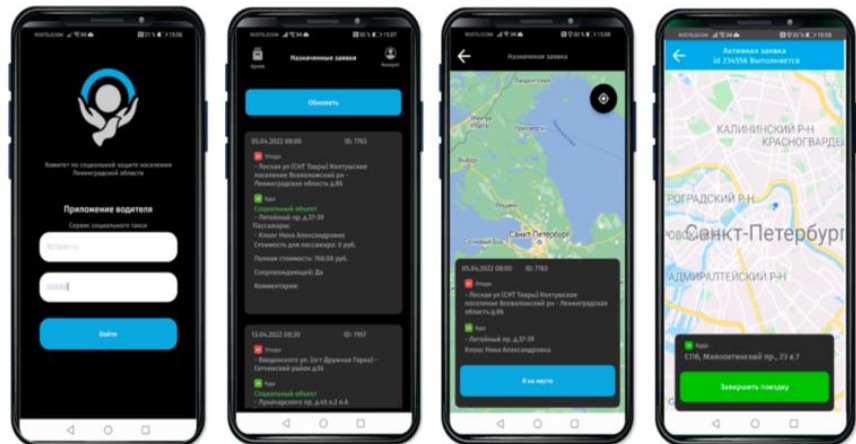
Комитет по социальной защите населения Ленинградской области

Приложение водителя

Сервис социального такси

Войти

Архив

Назначенные заявки

Аккаунт

Обновить

05.04.2022 08:00

ID: 7763

Откуда

- Лесная ул (СНТ Заря) Колтушское поселение Всеволожский р-н - Ленинградская область д.86

Куда

Социальный объект

- Литейный пр. д.37-39

Пассажиры:

- Клоос Нина Александровна

Стоимость для пассажира: 0 руб.

Полная стоимость: 768.00 руб.

Сопровождающий: Да

Комментарии:

12.04.2022 08:30

ID: 7957

Откуда

- Введенского ул. (пгт Дружная Горка) - Гатчинский район д.36

Социальный объект

- Луначарского пр. д.65 к.2 л.А

Назначенная заявка

Санкт-Петербург

05.04.2022 08:00

ID: 7763

Откуда

- Лесная ул (СНТ Заря) Колтушское поселение Всеволожский р-н - Ленинградская область д.86

Куда

- Литейный пр. д.37-39

Клоос Нина Александровна

Я на месте

Активная заявка

id 234556 Выполняется

КАЛИНИНСКИЙ Р-Н

КРАСНОГВАРДЕ

ГРАДСКИЙ Р-Н

Санкт-Петербург

АДМИРАЛТЕЙСКИЙ Р-Н

Куда

СПБ, Малоохтинский пр., 73 к.7

Завершить поездку